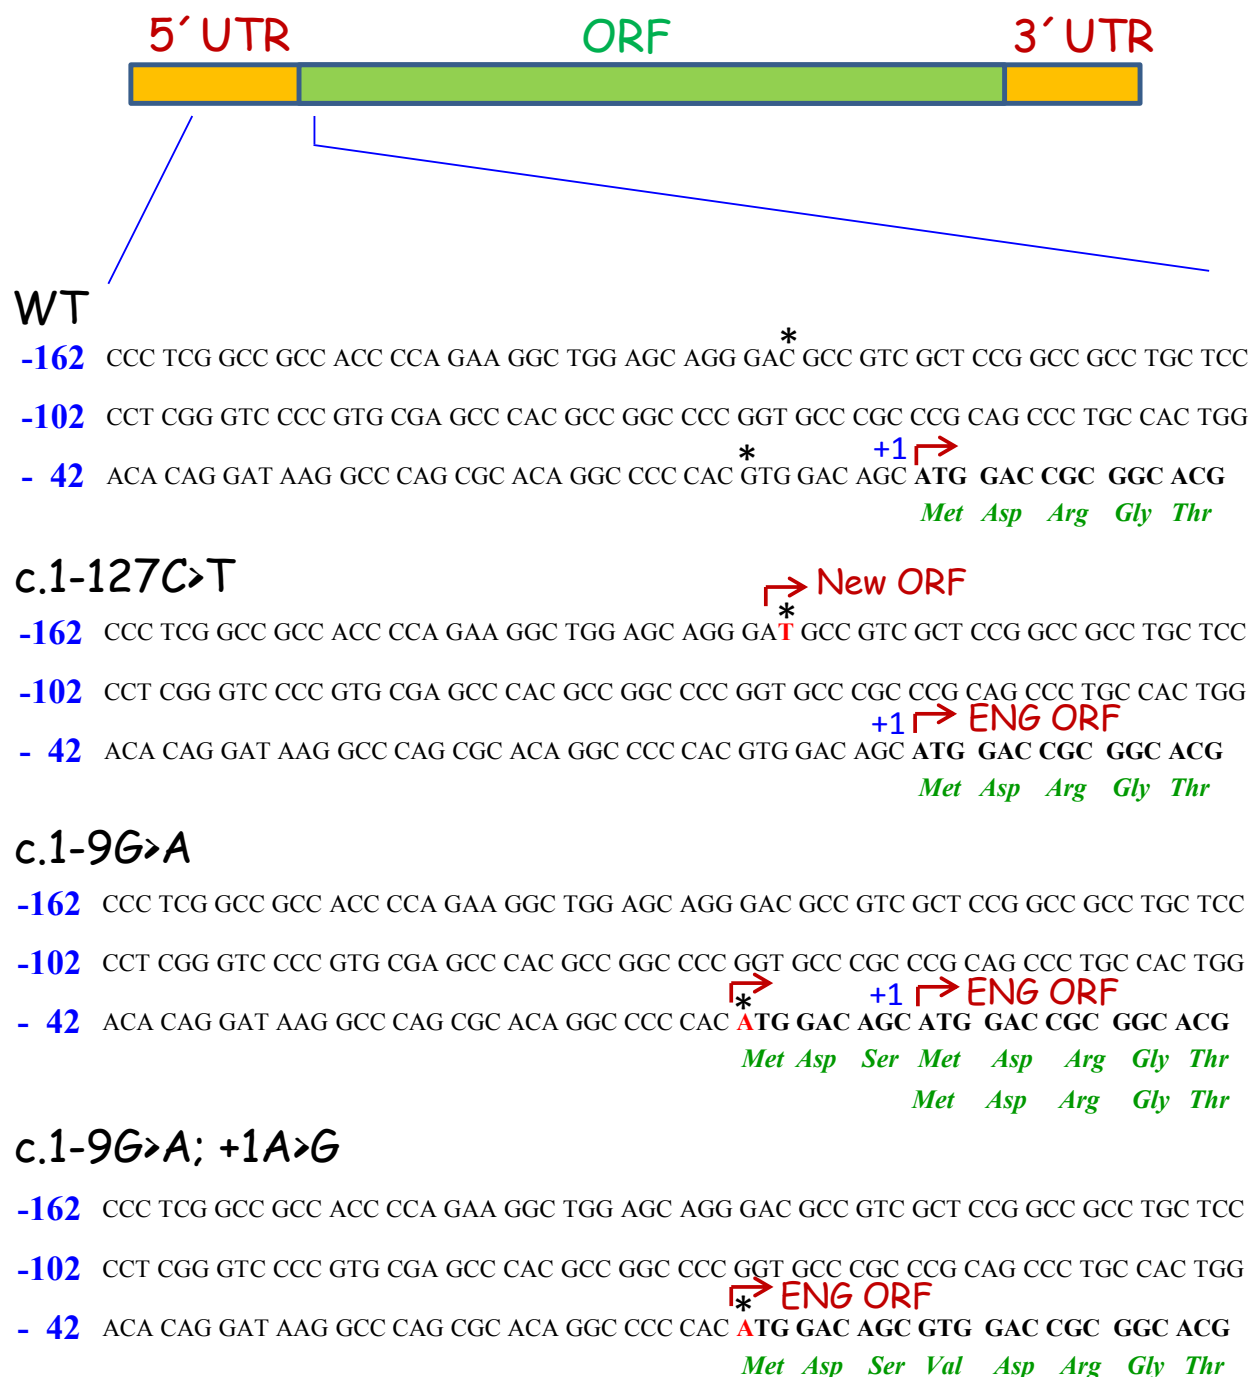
5´UTR ORF 3´UTR

WT

-162 CCC TCG GCC GCC ACC CCA GAA GGC TGG AGC AGG GAC* GCC GTC GCT CCG GCC GCC TGC TCC

-102 CCT CGG GTC CCC GTG CGA GCC CAC GCC GGC CCC GGT GCC CGC CCG CAG CCC TGC CAC TGG

- 42 ACA CAG GAT AAG GCC CAG CGC ACA GGC CCC CAC *GTG GAC AGC +1 ATG GAC CGC GGC ACG

Met Asp Arg Gly Thr

c.1-127C>T

New ORF

-162 CCC TCG GCC GCC ACC CCA GAA GGC TGG AGC AGG GAT* GCC GTC GCT CCG GCC GCC TGC TCC

-102 CCT CGG GTC CCC GTG CGA GCC CAC GCC GGC CCC GGT GCC CGC CCG CAG CCC TGC CAC TGG

+1 ENG ORF

- 42 ACA CAG GAT AAG GCC CAG CGC ACA GGC CCC CAC GTG GAC AGC ATG GAC CGC GGC ACG

Met Asp Arg Gly Thr

c.1-9G>A

-162 CCC TCG GCC GCC ACC CCA GAA GGC TGG AGC AGG GAC GCC GTC GCT CCG GCC GCC TGC TCC

-102 CCT CGG GTC CCC GTG CGA GCC CAC GCC GGC CCC GGT GCC CGC CCG CAG CCC TGC CAC TGG

+1 ENG ORF

- 42 ACA CAG GAT AAG GCC CAG CGC ACA GGC CCC CAC *ATG GAC AGC ATG GAC CGC GGC ACG

Met Asp Ser Met Asp Arg Gly Thr

Met Asp Arg Gly Thr

c.1-9G>A; +1A>G

-162 CCC TCG GCC GCC ACC CCA GAA GGC TGG AGC AGG GAC GCC GTC GCT CCG GCC GCC TGC TCC

-102 CCT CGG GTC CCC GTG CGA GCC CAC GCC GGC CCC GGT GCC CGC CCG CAG CCC TGC CAC TGG

ENG ORF

- 42 ACA CAG GAT AAG GCC CAG CGC ACA GGC CCC CAC *ATG GAC AGC GTG GAC CGC GGC ACG

Met Asp Ser Val Asp Arg Gly Thr